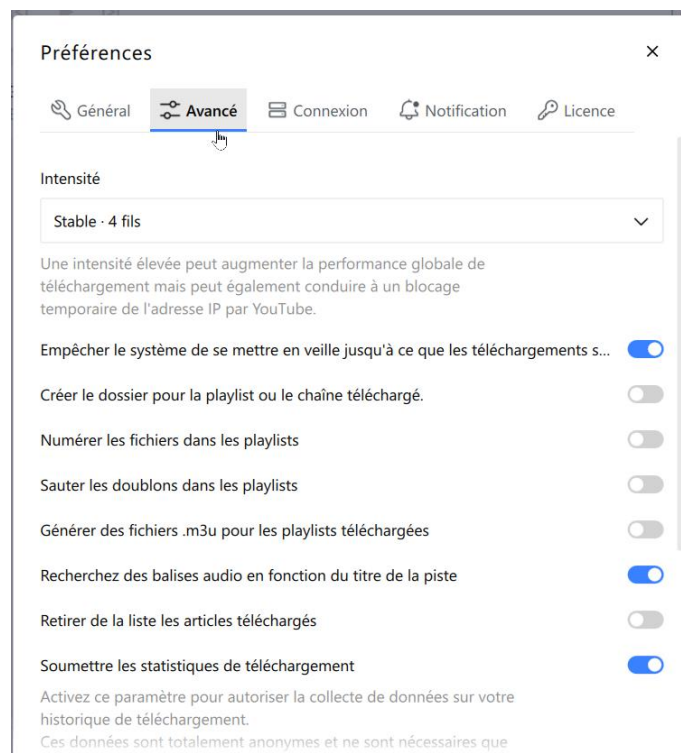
Préférences

×

Général Avancé Connexion Notification Licence

Intensité

Stable · 4 fils

Une intensité élevée peut augmenter la performance globale de téléchargement mais peut également conduire à un blocage temporaire de l'adresse IP par YouTube.

Empêcher le système de se mettre en veille jusqu'à ce que les téléchargements s...

Créer le dossier pour la playlist ou le chaîne téléchargé.

Numérer les fichiers dans les playlists

Sauter les doublons dans les playlists

Générer des fichiers .m3u pour les playlists téléchargées

Recherchez des balises audio en fonction du titre de la piste

Retirer de la liste les articles téléchargés

Soumettre les statistiques de téléchargement

Activez ce paramètre pour autoriser la collecte de données sur votre historique de téléchargement.

Ces données sont totalement anonymes et ne sont nécessaires que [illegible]